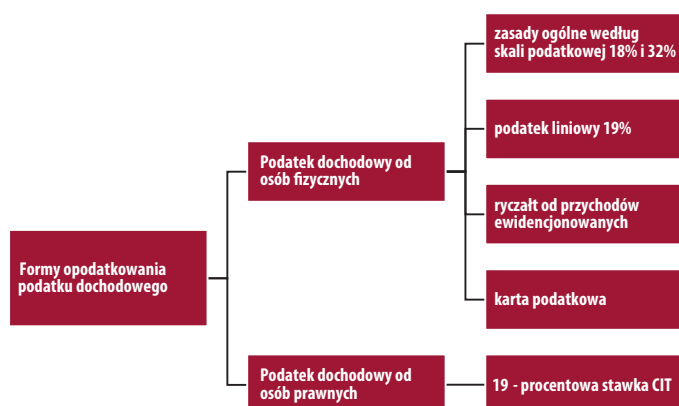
Formy opodatkowania podatku dochodowego

Podatek dochodowy od osób fizycznych

zasady ogólne według skali podatkowej 18% i 32%

podatek liniowy 19%

ryczałt od przychodów ewidencjonowanych

karta podatkowa

Podatek dochodowy od osób prawnych

19 - procentowa stawka CIT